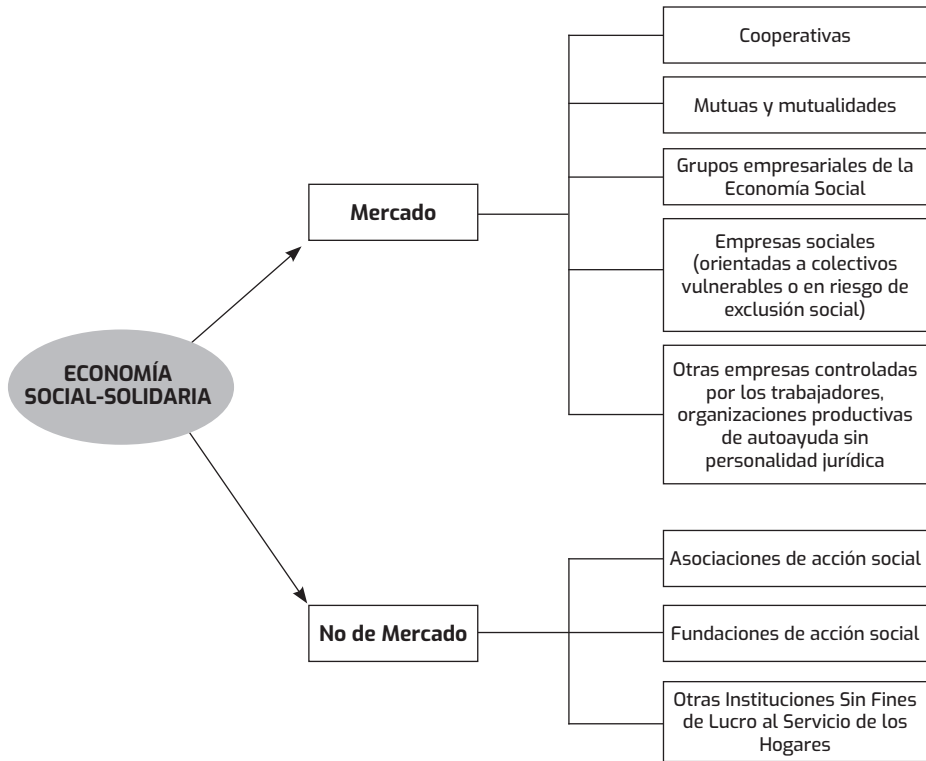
ECONOMÍA SOCIAL-SOLIDARIA

Mercado

Cooperativas

Mutuas y mutualidades

Grupos empresariales de la Economía Social

Empresas sociales (orientadas a colectivos vulnerables o en riesgo de exclusión social)

Otras empresas controladas por los trabajadores, organizaciones productivas de autoayuda sin personalidad jurídica

No de Mercado

Asociaciones de acción social

Fundaciones de acción social

Otras Instituciones Sin Fines de Lucro al Servicio de los Hogares